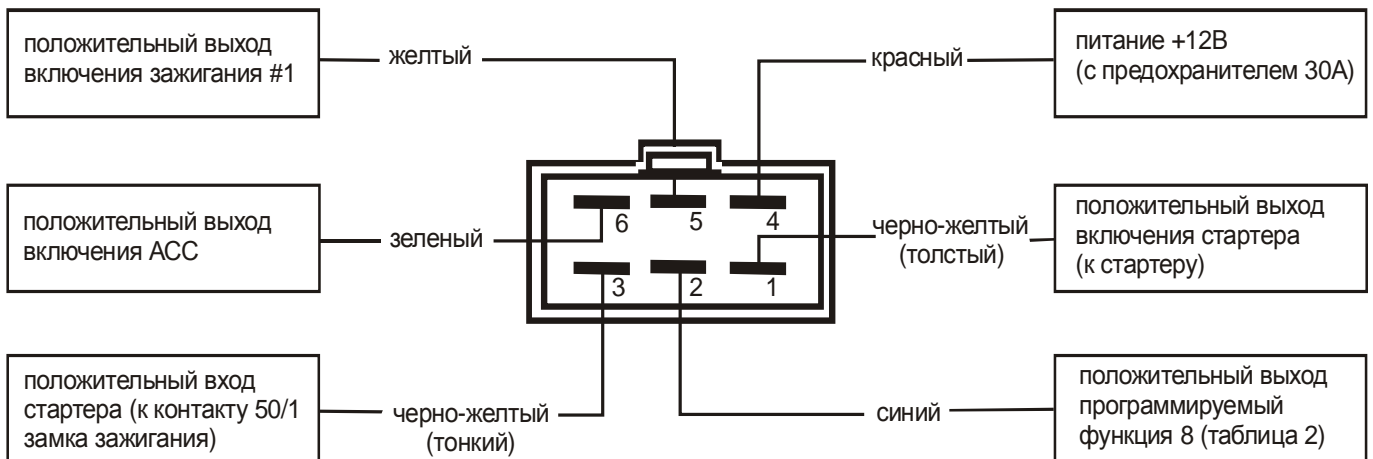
положительный выход включения зажигания #1

желтый

красный

питание +12В (с предохранителем 30А)

положительный выход включения АСС

зеленый

6

5

4

3

2

1

черно-желтый (толстый)

положительный выход включения стартера (к стартеру)

положительный вход стартера (к контакту 50/1 замка зажигания)

черно-желтый (тонкий)

синий

положительный выход программируемый функция 8 (таблица 2)